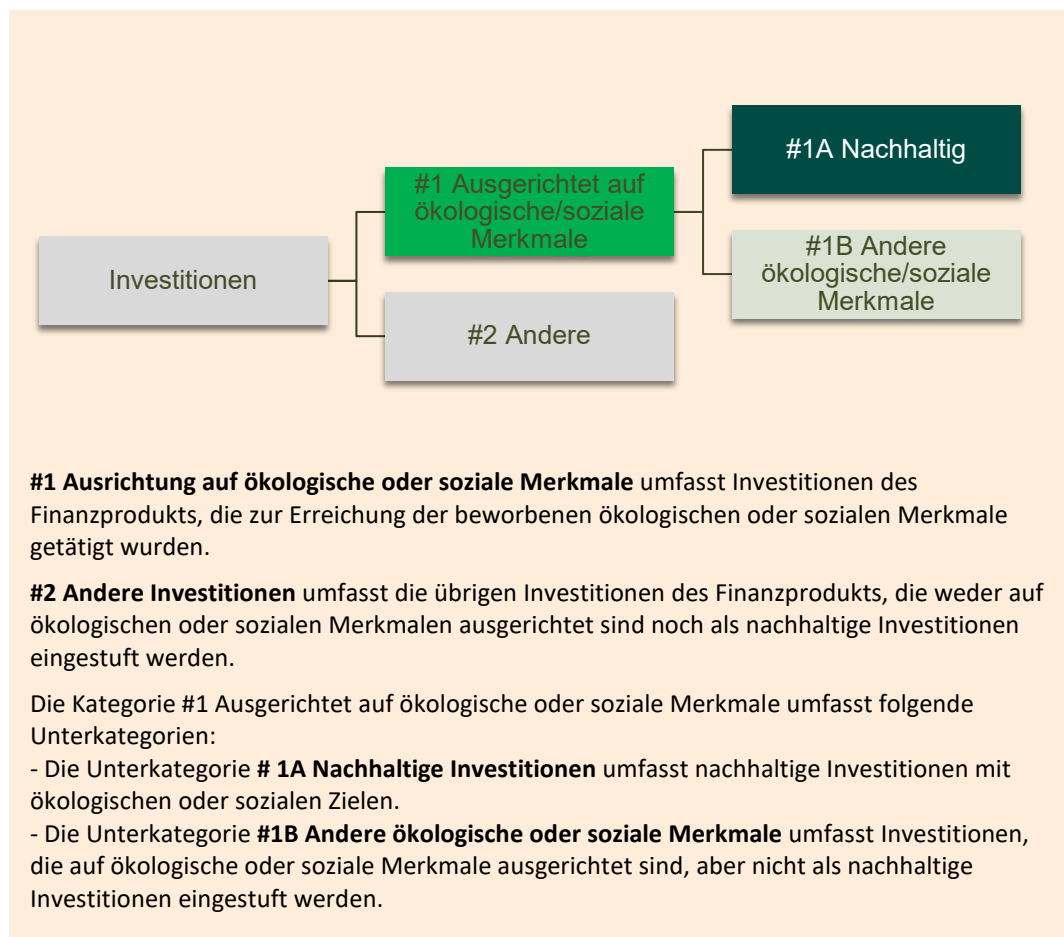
Investitionen

#1 Ausgerichtet auf ökologische/soziale Merkmale

#2 Andere

#1A Nachhaltig

#1B Andere ökologische/soziale Merkmale

**#1 Ausrichtung auf ökologische oder soziale Merkmale** umfasst Investitionen des Finanzprodukts, die zur Erreichung der beworbenen ökologischen oder sozialen Merkmale getätigt wurden.

**#2 Andere Investitionen** umfasst die übrigen Investitionen des Finanzprodukts, die weder auf ökologischen oder sozialen Merkmalen ausgerichtet sind noch als nachhaltige Investitionen eingestuft werden.

Die Kategorie #1 Ausgerichtet auf ökologische oder soziale Merkmale umfasst folgende Unterkategorien:
- Die Unterkategorie **# 1A Nachhaltige Investitionen** umfasst nachhaltige Investitionen mit ökologischen oder sozialen Zielen.
- Die Unterkategorie **#1B Andere ökologische oder soziale Merkmale** umfasst Investitionen, die auf ökologische oder soziale Merkmale ausgerichtet sind, aber nicht als nachhaltige Investitionen eingestuft werden.